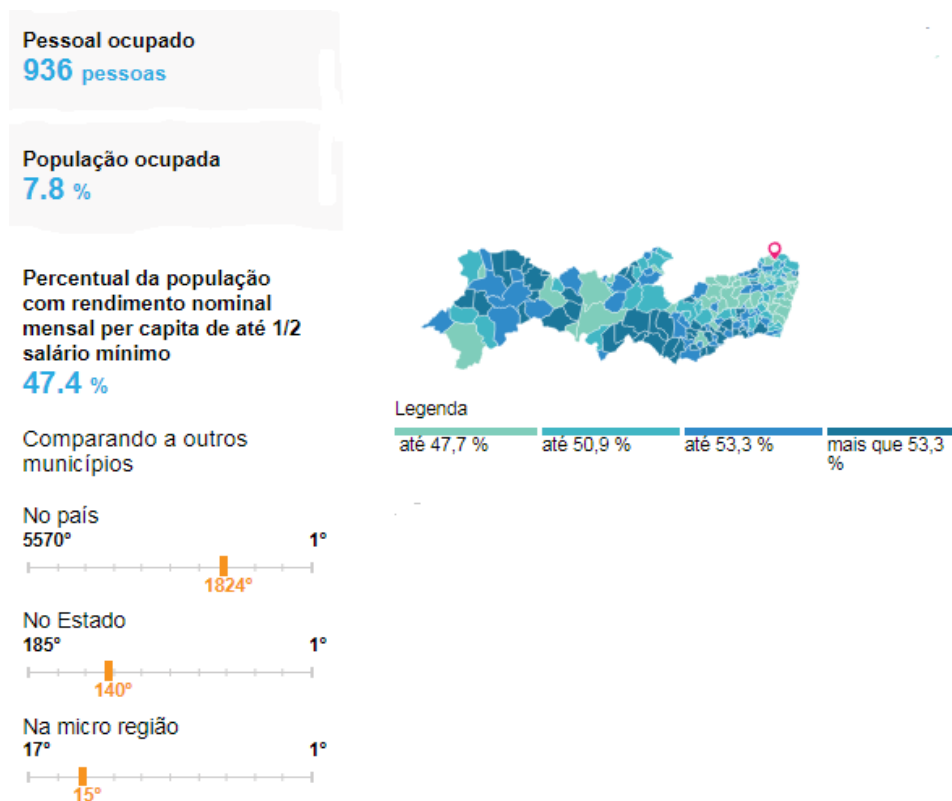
Pessoal ocupado
936 pessoas

População ocupada
7.8 %

Percentual da população com rendimento nominal mensal per capita de até 1/2 salário mínimo
47.4 %

Comparando a outros municípios

No país
5570°
1°
1824°

No Estado
185°
1°
140°

Na micro região
17°
1°
15°

Legenda
até 47,7 %
até 50,9 %
até 53,3 %
mais que 53,3 %